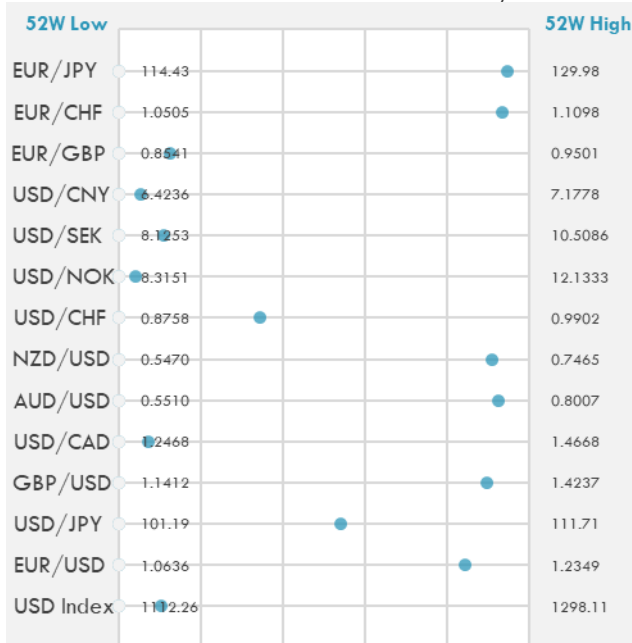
| | 52W Low | 52W High |
|---|---|---|
| EUR/JPY | 114.43 | 129.98 |
| EUR/CHF | 1.0505 | 1.1098 |
| EUR/GBP | 0.8541 | 0.9501 |
| USD/CNY | 6.4236 | 7.1778 |
| USD/SEK | 8.1253 | 10.5086 |
| USD/NOK | 8.3151 | 12.1333 |
| USD/CHF | 0.8758 | 0.9902 |
| NZD/USD | 0.5470 | 0.7465 |
| AUD/USD | 0.5510 | 0.8007 |
| USD/CAD | 1.2468 | 1.4668 |
| GBP/USD | 1.1412 | 1.4237 |
| USD/JPY | 101.19 | 111.71 |
| EUR/USD | 1.0636 | 1.2349 |
| USD Index | 1112.26 | 1298.11 |